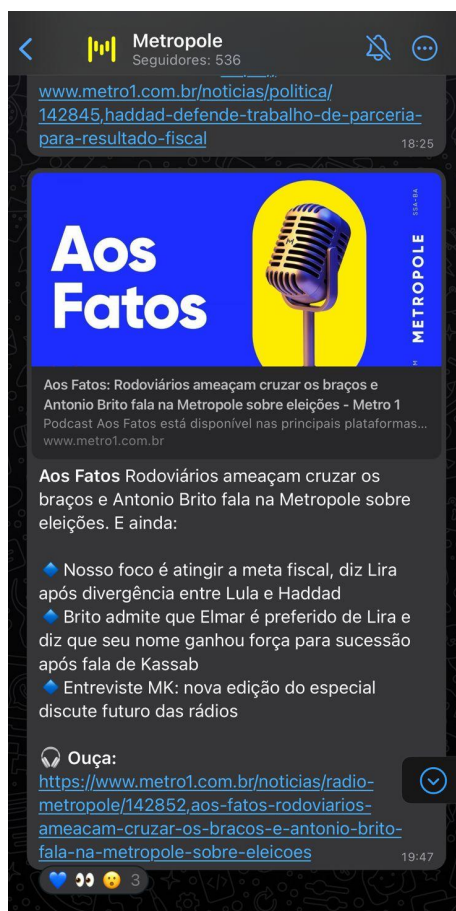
Metropole
Seguidores: 536

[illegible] www.metro1.com.br/noticias/politica/142845,haddad-defende-trabalho-de-parceria-para-resultado-fiscal 18:25

Aos Fatos

METROPOLE

SSA-BA

Aos Fatos: Rodoviários ameaçam cruzar os braços e Antonio Brito fala na Metropole sobre eleições - Metro 1
Podcast Aos Fatos está disponível nas principais plataformas...
www.metro1.com.br

**Aos Fatos** Rodoviários ameaçam cruzar os braços e Antonio Brito fala na Metropole sobre eleições. E ainda:

🔹 Nosso foco é atingir a meta fiscal, diz Lira após divergência entre Lula e Haddad
🔹 Brito admite que Elmar é preferido de Lira e diz que seu nome ganhou força para sucessão após fala de Kassab
🔹 Entreviste MK: nova edição do especial discute futuro das rádios

🎧 **Ouça:**
https://www.metro1.com.br/noticias/radio-metropole/142852,aos-fatos-rodoviarios-ameacam-cruzar-os-bracos-e-antonio-brito-fala-na-metropole-sobre-eleicoes 19:47

💙 👀 😮 3